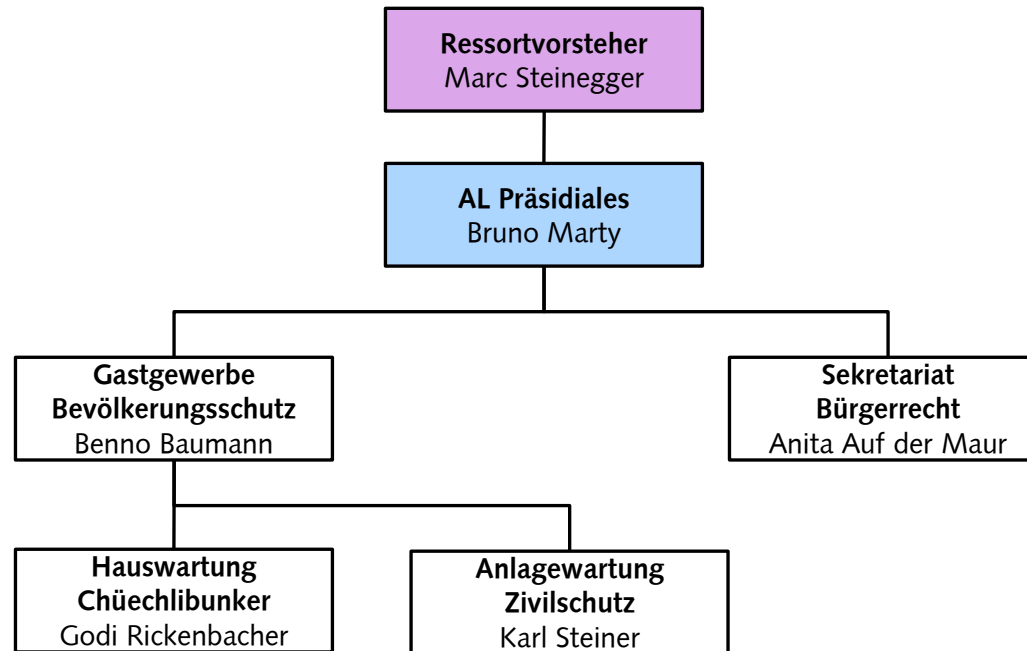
Ressortvorsteher
Marc Steinegger

AL Präsidiales
Bruno Marty

Gastgewerbe
Bevölkerungsschutz
Benno Baumann

Sekretariat
Bürgerrecht
Anita Auf der Maur

Hauswartung
Chüechlibunker
Godi Rickenbacher

Anlagewartung
Zivilschutz
Karl Steiner